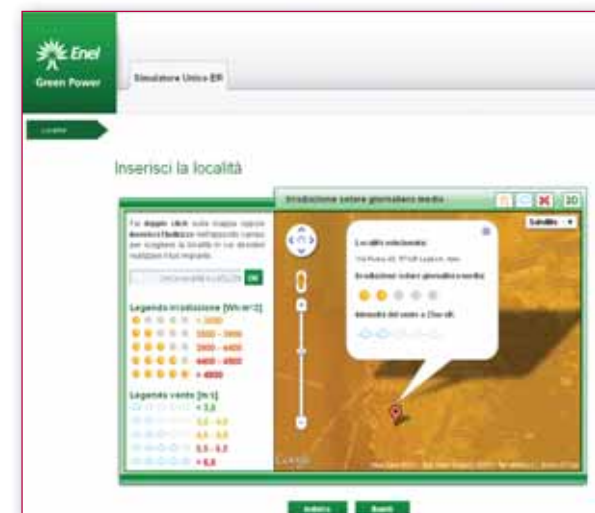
Enel
Green Power

Simulatore Unico ER

Località

Inserisci la località

Irradiazione solare giornaliera media

3D

Satellite

Fai doppio click sulla mappa oppure inserisci l'indirizzo nell'apposito campo per scegliere la località in cui desideri realizzare il tuo impianto.

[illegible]

OK

Legenda irradiazione [Wh/m^2]

< 2000

2000 - 3000

3000 - 4000

4000 - 4800

> 4800

Legenda vento [m/s]

< 3,0

3,0 - 4,0

4,0 - 5,0

5,0 - 6,0

> 6,0

Località selezionata:

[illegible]

Irradiazione solare giornaliera media:

Intensità del vento a 25m slt:

Google

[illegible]

Indietro

Avanti